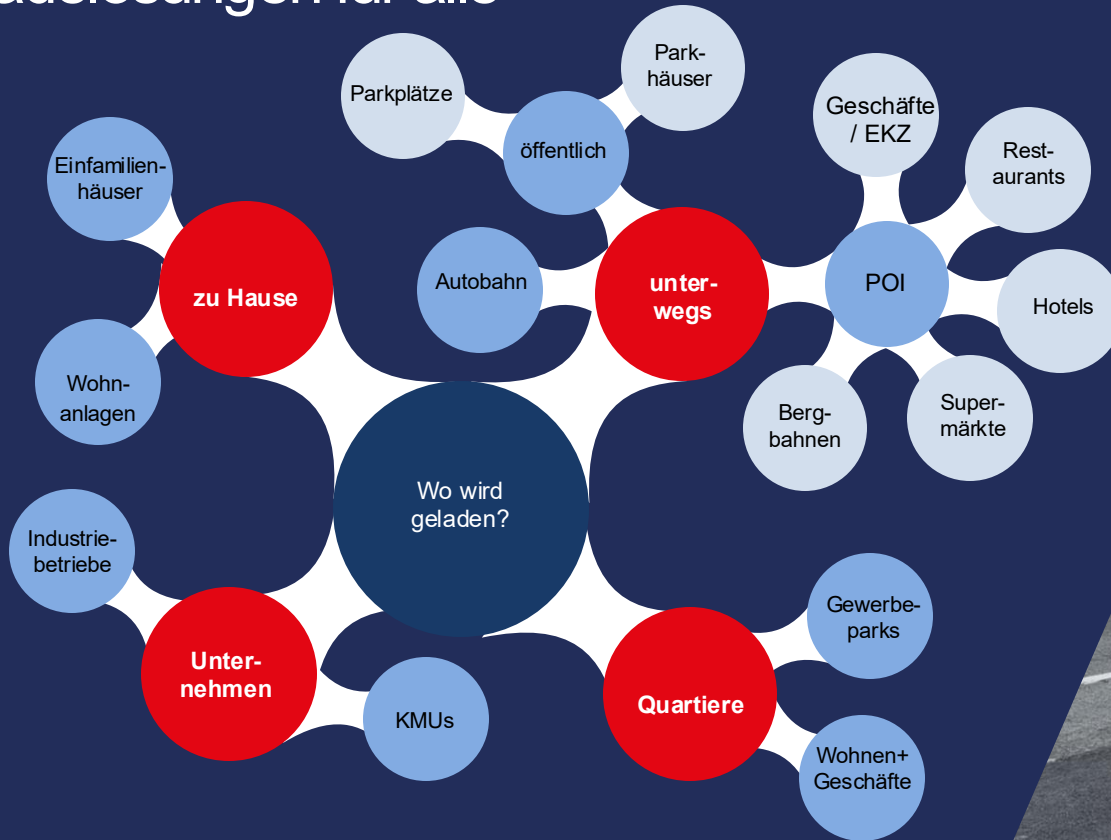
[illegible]

Wo wird geladen?

zu Hause

Einfamilienhäuser

Wohnanlagen

unterwegs

Autobahn

öffentlich

Parkplätze

Parkhäuser

POI

Geschäfte / EKZ

Restaurants

Hotels

Supermärkte

Bergbahnen

Unternehmen

Industriebetriebe

KMUs

Quartiere

Gewerbeparks

Wohnen+ Geschäfte